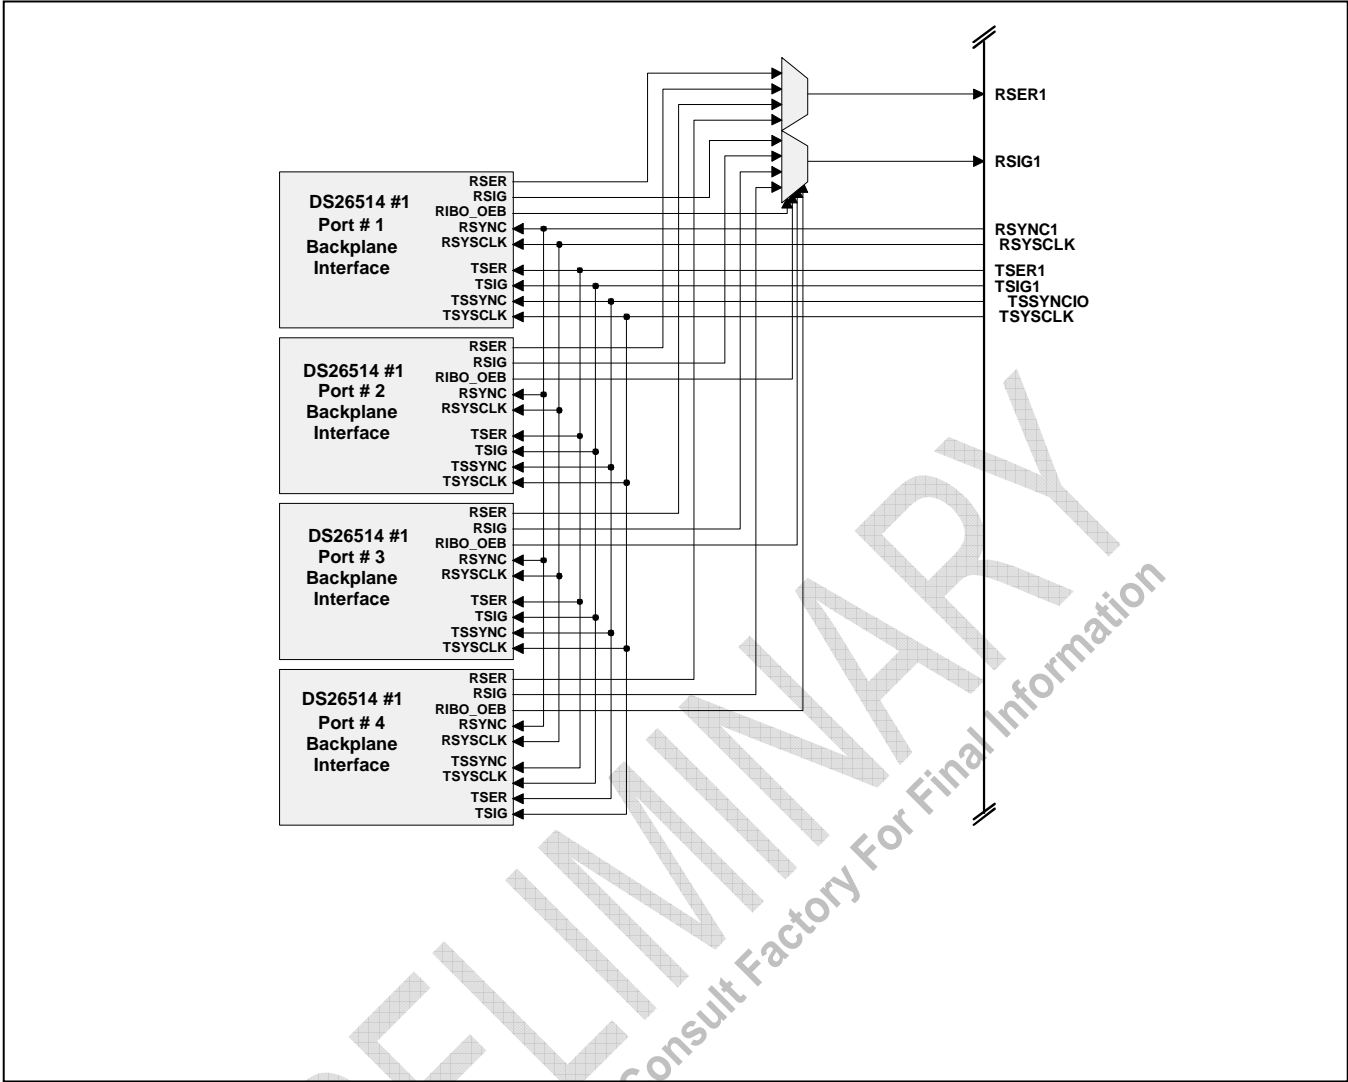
RSER1

RSIG1

DS26514 #1
Port # 1
Backplane
Interface

RSER
RSIG
RIBO_OEB
RSYNC
RSYSCLK
TSER
TSIG
TSSYNC
TSYSCLK

RSYNC1
RSYSCLK
TSER1
TSIG1
TSSYNCIO
TSYSCLK

DS26514 #1
Port # 2
Backplane
Interface

RSER
RSIG
RIBO_OEB
RSYNC
RSYSCLK
TSER
TSIG
TSSYNC
TSYSCLK

DS26514 #1
Port # 3
Backplane
Interface

RSER
RSIG
RIBO_OEB
RSYNC
RSYSCLK
TSER
TSIG
TSSYNC
TSYSCLK

DS26514 #1
Port # 4
Backplane
Interface

RSER
RSIG
RIBO_OEB
RSYNC
RSYSCLK
TSSYNC
TSYSCLK
TSER
TSIG

PRELIMINARY
Consult Factory For Final Information